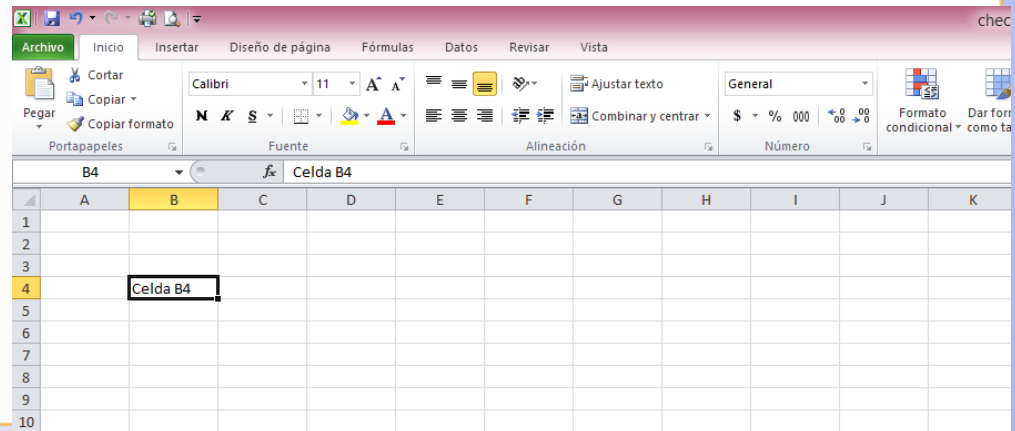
chec

Archivo Inicio Insertar Diseño de página Fórmulas Datos Revisar Vista

Pegar
Cortar
Copiar
Copiar formato
Portapapeles

Calibri 11
N K S
Fuente

Ajustar texto
Combinar y centrar
Alineación

General
$ % 000 $^{+0}_{.00}$ $^{.00}_{+0}$
Número

Formato condicional
Dar forr como ta

B4 $f_x$ Celda B4

| | A | B | C | D | E | F | G | H | I | J | K |
|---|---|---|---|---|---|---|---|---|---|---|---|
| 1 | | | | | | | | | | | |
| 2 | | | | | | | | | | | |
| 3 | | | | | | | | | | | |
| 4 | | Celda B4 | | | | | | | | | |
| 5 | | | | | | | | | | | |
| 6 | | | | | | | | | | | |
| 7 | | | | | | | | | | | |
| 8 | | | | | | | | | | | |
| 9 | | | | | | | | | | | |
| 10 | | | | | | | | | | | |